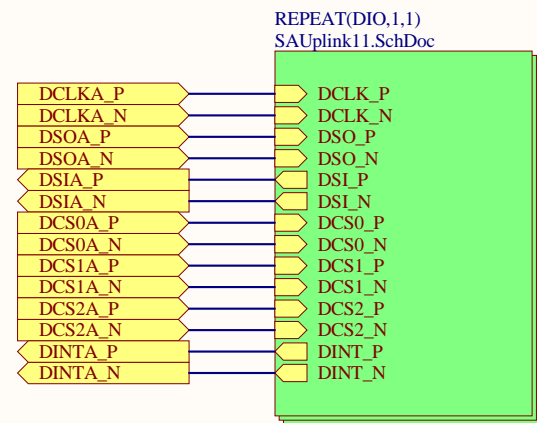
REPEAT(DIO,1,1)
SAUplink11.SchDoc

DCLKA_P
DCLKA_N
DSOA_P
DSOA_N
DSIA_P
DSIA_N
DCS0A_P
DCS0A_N
DCS1A_P
DCS1A_N
DCS2A_P
DCS2A_N
DINTA_P
DINTA_N

DCLK_P
DCLK_N
DSO_P
DSO_N
DSI_P
DSI_N
DCS0_P
DCS0_N
DCS1_P
DCS1_N
DCS2_P
DCS2_N
DINT_P
DINT_N